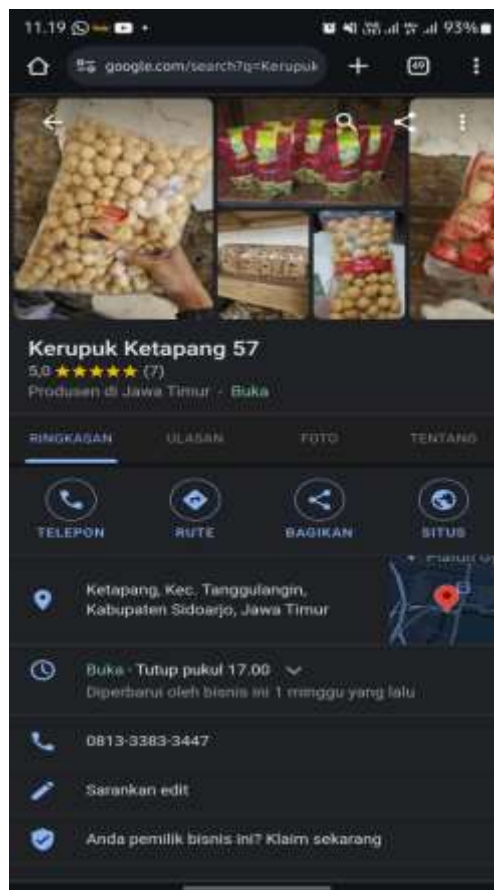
11.19 93%

google.com/search?q=Kerupuk

49

Kerupuk Ketapang 57

5,0 ★★★★★ (7)

Produsen di Jawa Timur · Buka

RINGKASAN ULASAN FOTO TENTANG

TELEPON RUTE BAGIKAN SITUS

Ketapang, Kec. Tanggulangin, Kabupaten Sidoarjo, Jawa Timur

Buka · Tutup pukul 17.00

Diperbarui oleh bisnis ini 1 minggu yang lalu

0813-3383-3447

Sarankan edit

Anda pemilik bisnis ini? Klaim sekarang